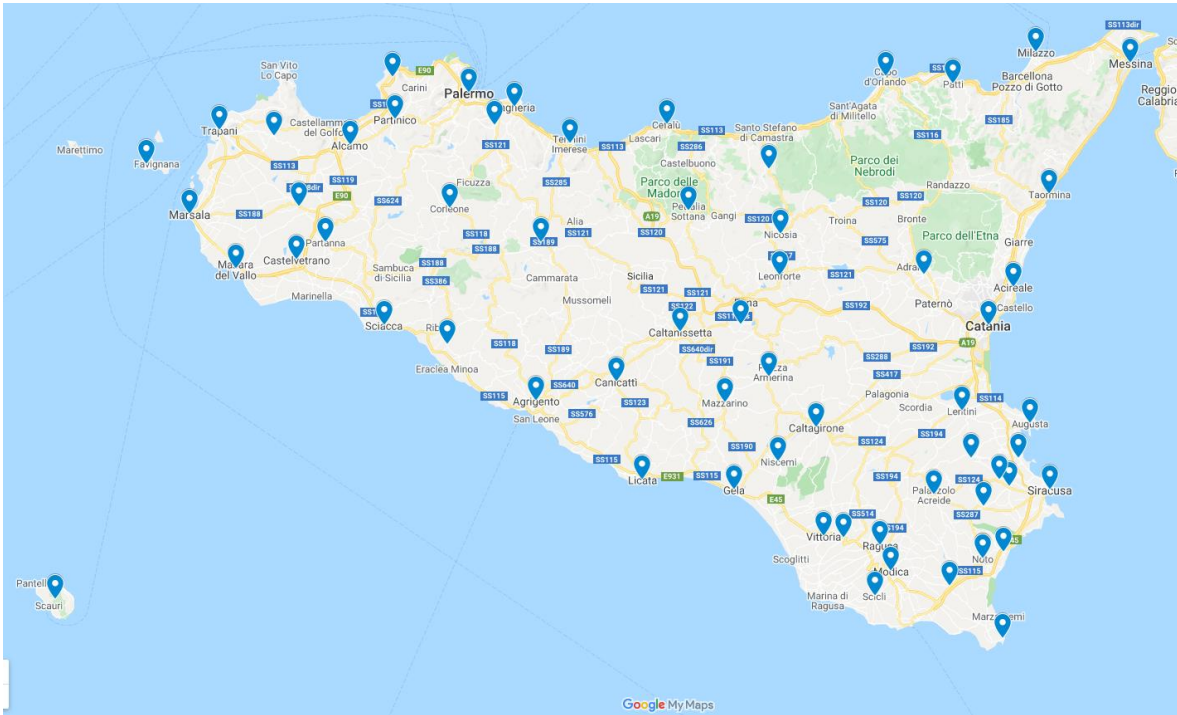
SS113dir
Milazzo
Messina
Barcellona Pozzo di Gotto
Reggio Calabria
Capo d'Orlando
Patti
SS185
Sant'Agata di Militello
San Vito Lo Capo
Carini
E90
Palermo
Bagheria
Cefalù
SS113
Santo Stefano di Camastra
SS116
Trapani
Castellammare del Golfo
Partinico
SS121
Termini Imerese
SS113
Lascari
Castelbuono
SS286
Parco dei Nebrodi
Marettimo
Favignana
SS113
Alcamo
Randazzo
Taormina
Ficuzza
SS285
Parco delle Madonie
Petralia Sottana
Gangi
SS120
SS120
SS119
E90
Marsala
SS188
SS624
Corleone
Alia
A19
Troina
Bronte
SS121
SS120
Nicosia
Parco dell'Etna
Partanna
SS118
SS189
SS575
Giarre
Castelvetrano
Sambuca di Sicilia
SS188
Mazara del Vallo
SS188
Cammarata
Sicilia
Leonforte
SS121
Adrano
Acireale
SS386
Marinella
Mussomeli
SS121
SS121
SS122
Enna
Paternò
Castello
SS192
Sciacca
Caltanissetta
Catania
SS118
SS189
SS640dir
SS192
SS191
Piazza Armerina
A19
SS288
Eraclea Minoa
Canicattì
SS417
SS640
Palagonia
SS115
Agrigento
SS123
Mazzarino
Scordia
Lentini
SS114
Augusta
SS576
San Leone
SS626
Caltagirone
SS124
SS194
SS190
Niscemi
SS115
Licata
E931
SS115
Gela
SS194
SS124
Palazzolo Acreide
Siracusa
E45
SS287
SS514
Vittoria
SS194
Ragusa
Pantelleria
Scauri
Scoglitti
Noto
Modica
SS115
Marina di Ragusa
Scicli
Marzamemi
Google My Maps